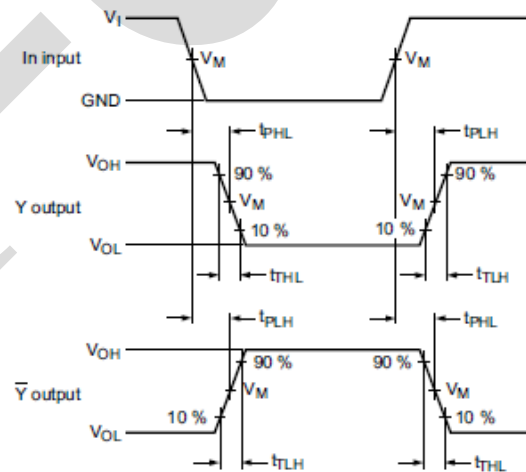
$V_I$
In input
$V_M$
$V_M$
GND
$t_{PHL}$
$t_{PLH}$
$V_{OH}$
90 %
90 %
Y output
$V_M$
$V_M$
$V_{OL}$
10 %
10 %
$t_{THL}$
$t_{TLH}$
$t_{PLH}$
$t_{PHL}$
$V_{OH}$
90 %
90 %
$\overline{Y}$ output
$V_M$
$V_M$
10 %
10 %
$V_{OL}$
$t_{TLH}$
$t_{THL}$